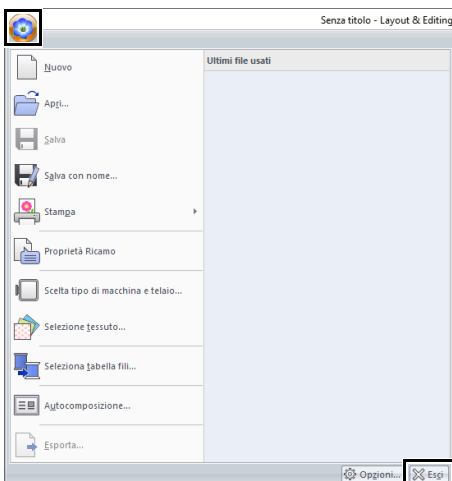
Senza titolo - Layout & Editing

Nuovo

Apri...

Salva

Salva con nome...

Stampa

Proprietà Ricamo

Scelta tipo di macchina e telaio...

Selezione tessuto...

Seleziona tabella fili...

Autocomposizione...

Esporta...

Ultimi file usati

Opzioni...

Esci